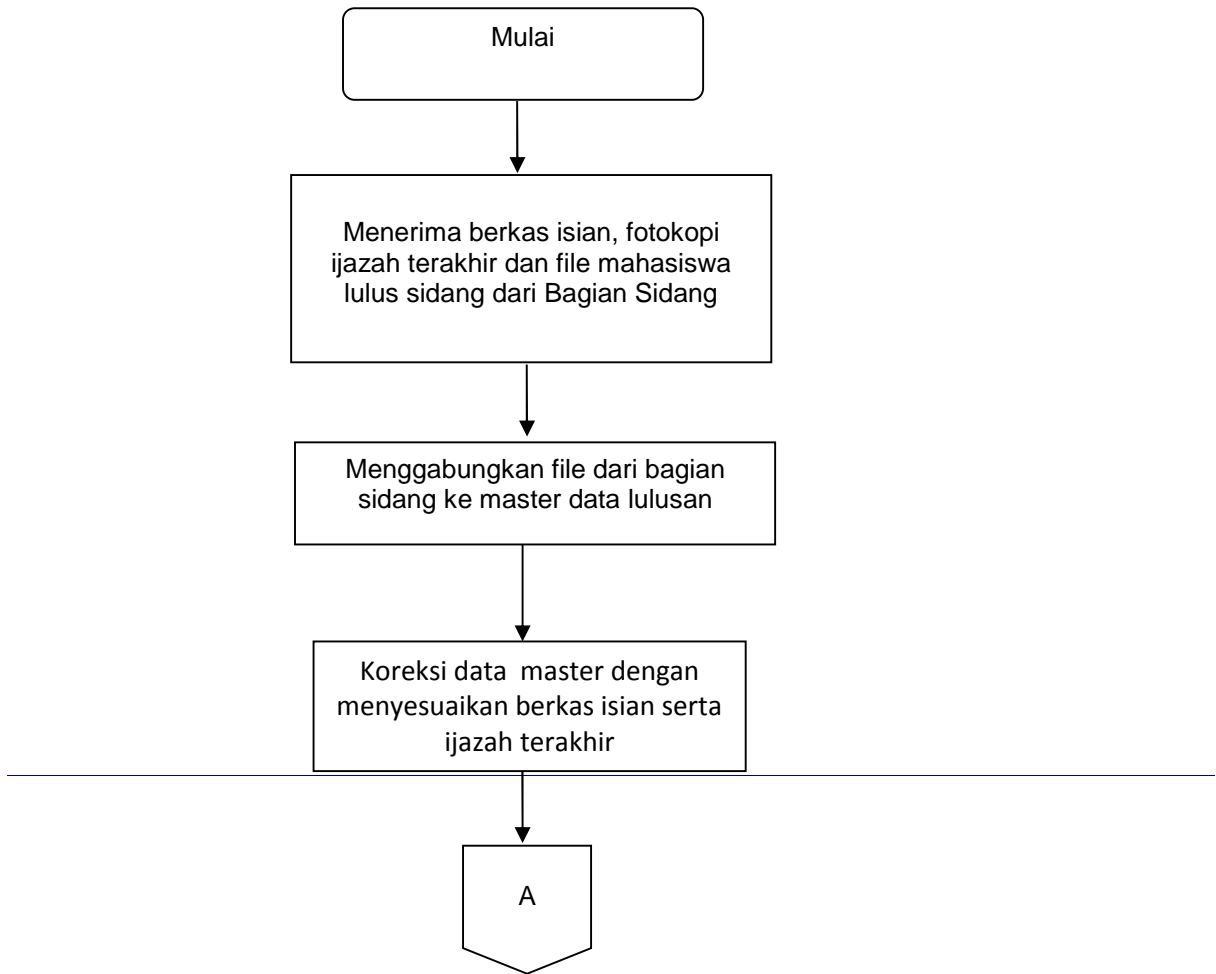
Mulai

Menerima berkas isian, fotokopi ijazah terakhir dan file mahasiswa lulus sidang dari Bagian Sidang

Menggabungkan file dari bagian sidang ke master data lulusan

Koreksi data master dengan menyesuaikan berkas isian serta ijazah terakhir

A